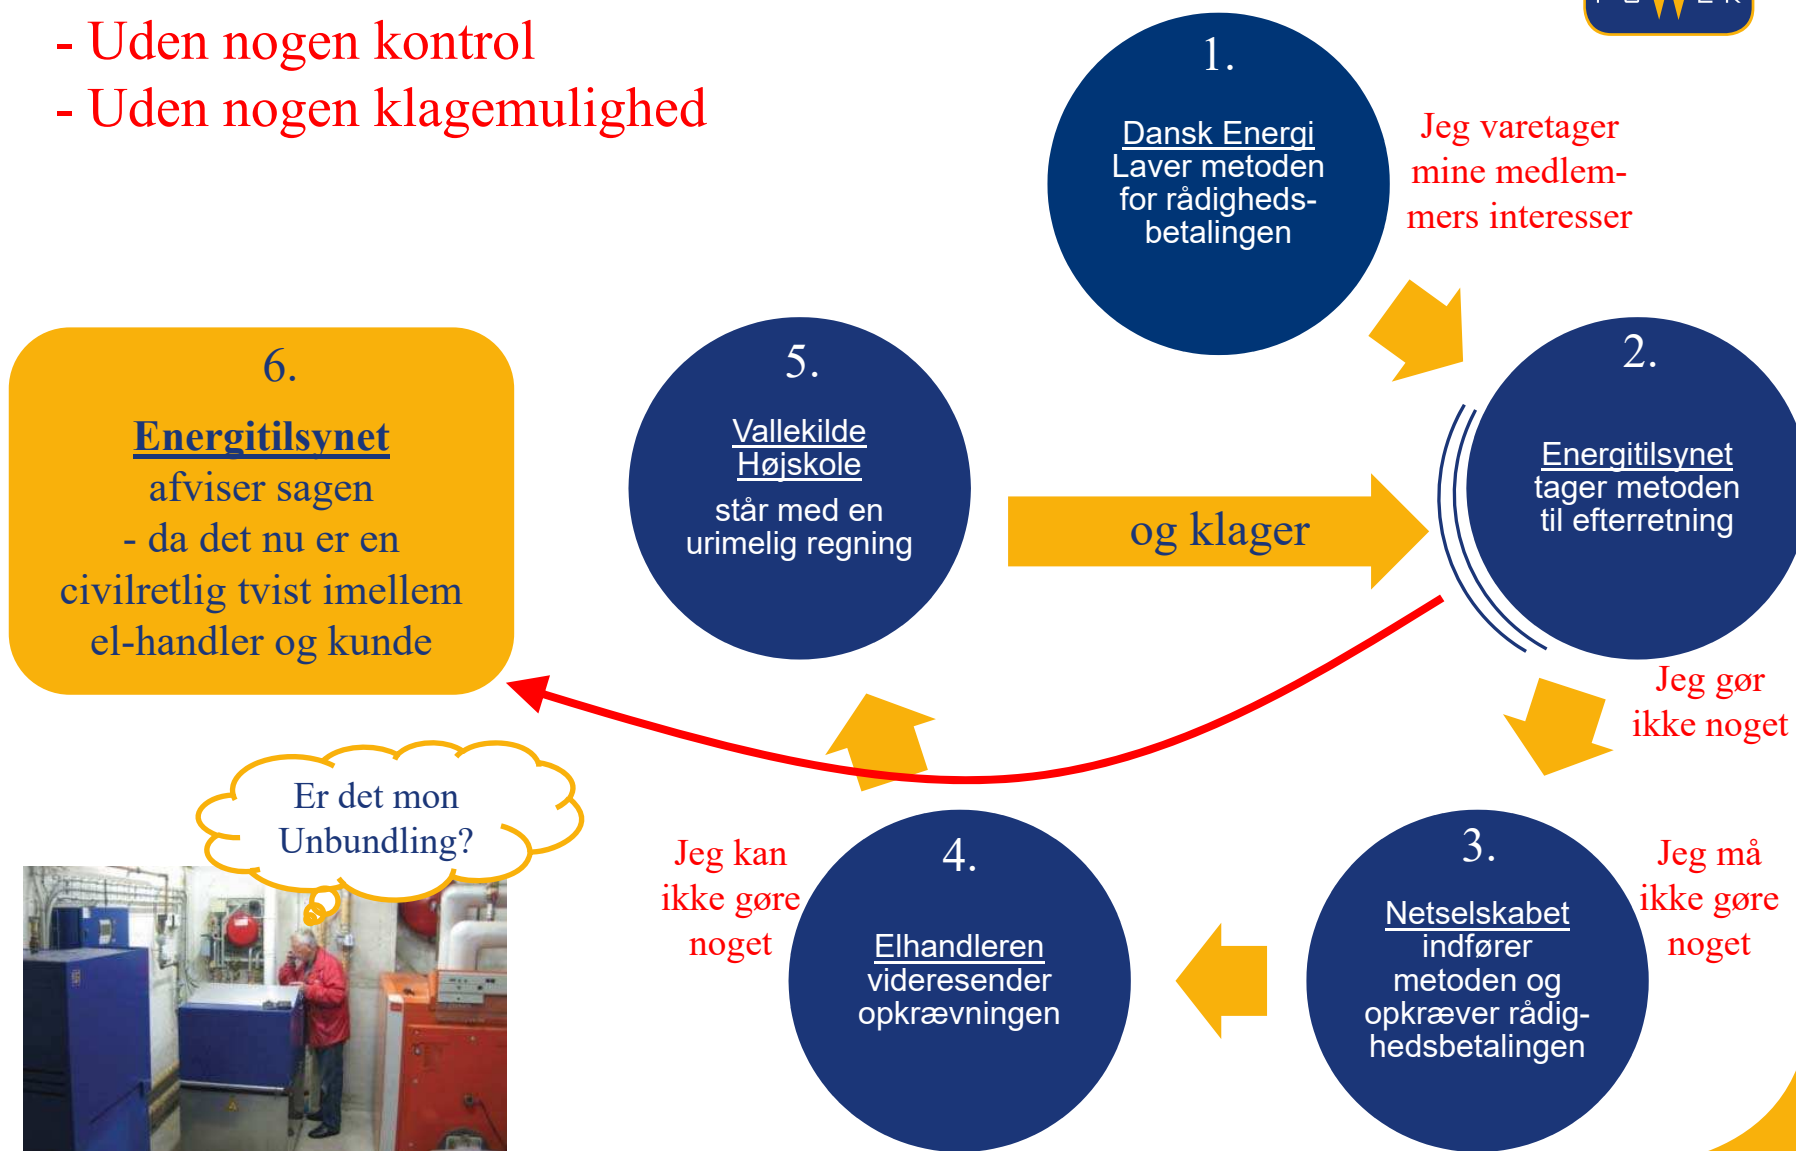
- Uden nogen kontrol
- Uden nogen klagemulighed

1.
Dansk Energi
Laver metoden for rådighedsbetalingen

Jeg varetager mine medlemmers interesser

6.
Energitilsynet
afviser sagen
- da det nu er en civilretlig tvist imellem el-handler og kunde

5.
Vallekilde Højskole
står med en urimelig regning

og klager

2.
Energitilsynet
tager metoden til efterretning

Jeg gør ikke noget

Er det mon Unbundling?

Jeg kan ikke gøre noget

4.
Elhandleren
videresender opkrævningen

3.
Netselskabet
indfører metoden og opkræver rådighedsbetalingen

Jeg må ikke gøre noget